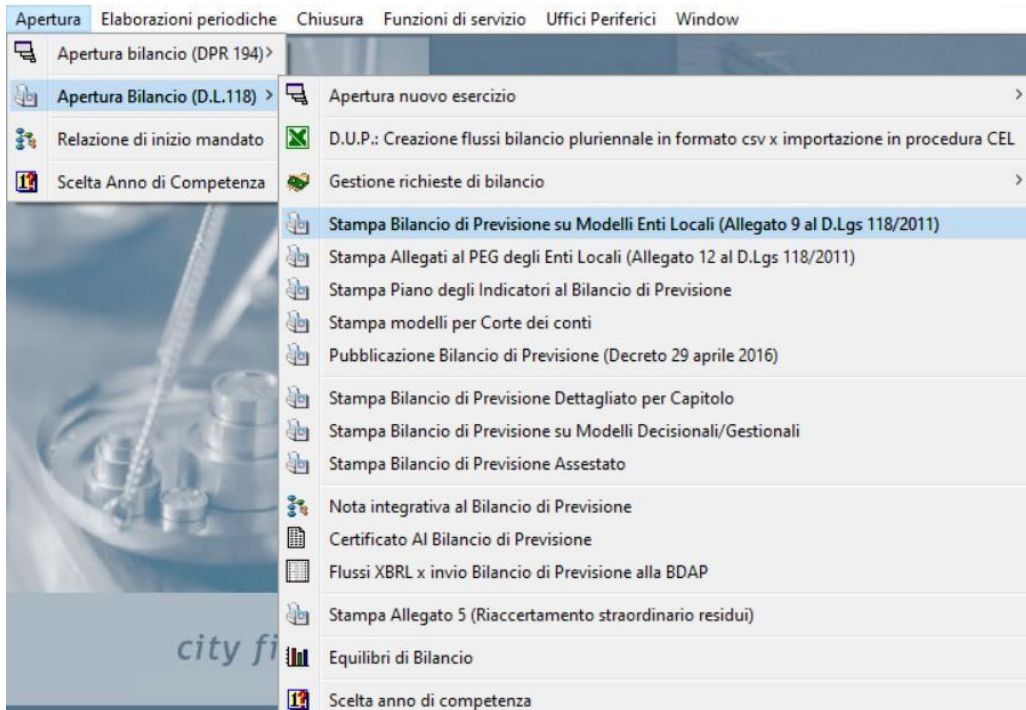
Apertura Elaborazioni periodiche Chiusura Funzioni di servizio Uffici Periferici Window

Apertura bilancio (DPR 194) >
Apertura Bilancio (D.L.118) >
Relazione di inizio mandato
Scelta Anno di Competenza

Apertura nuovo esercizio >
D.U.P.: Creazione flussi bilancio pluriennale in formato csv x importazione in procedura CEL
Gestione richieste di bilancio >
Stampa Bilancio di Previsione su Modelli Enti Locali (Allegato 9 al D.Lgs 118/2011)
Stampa Allegati al PEG degli Enti Locali (Allegato 12 al D.Lgs 118/2011)
Stampa Piano degli Indicatori al Bilancio di Previsione
Stampa modelli per Corte dei conti
Pubblicazione Bilancio di Previsione (Decreto 29 aprile 2016)
Stampa Bilancio di Previsione Dettagliato per Capitolo
Stampa Bilancio di Previsione su Modelli Decisionali/Gestionali
Stampa Bilancio di Previsione Assestato
Nota integrativa al Bilancio di Previsione
Certificato Al Bilancio di Previsione
Flussi XBRL x invio Bilancio di Previsione alla BDAP
Stampa Allegato 5 (Riaccertamento straordinario residui)
Equilibri di Bilancio
Scelta anno di competenza

city fi